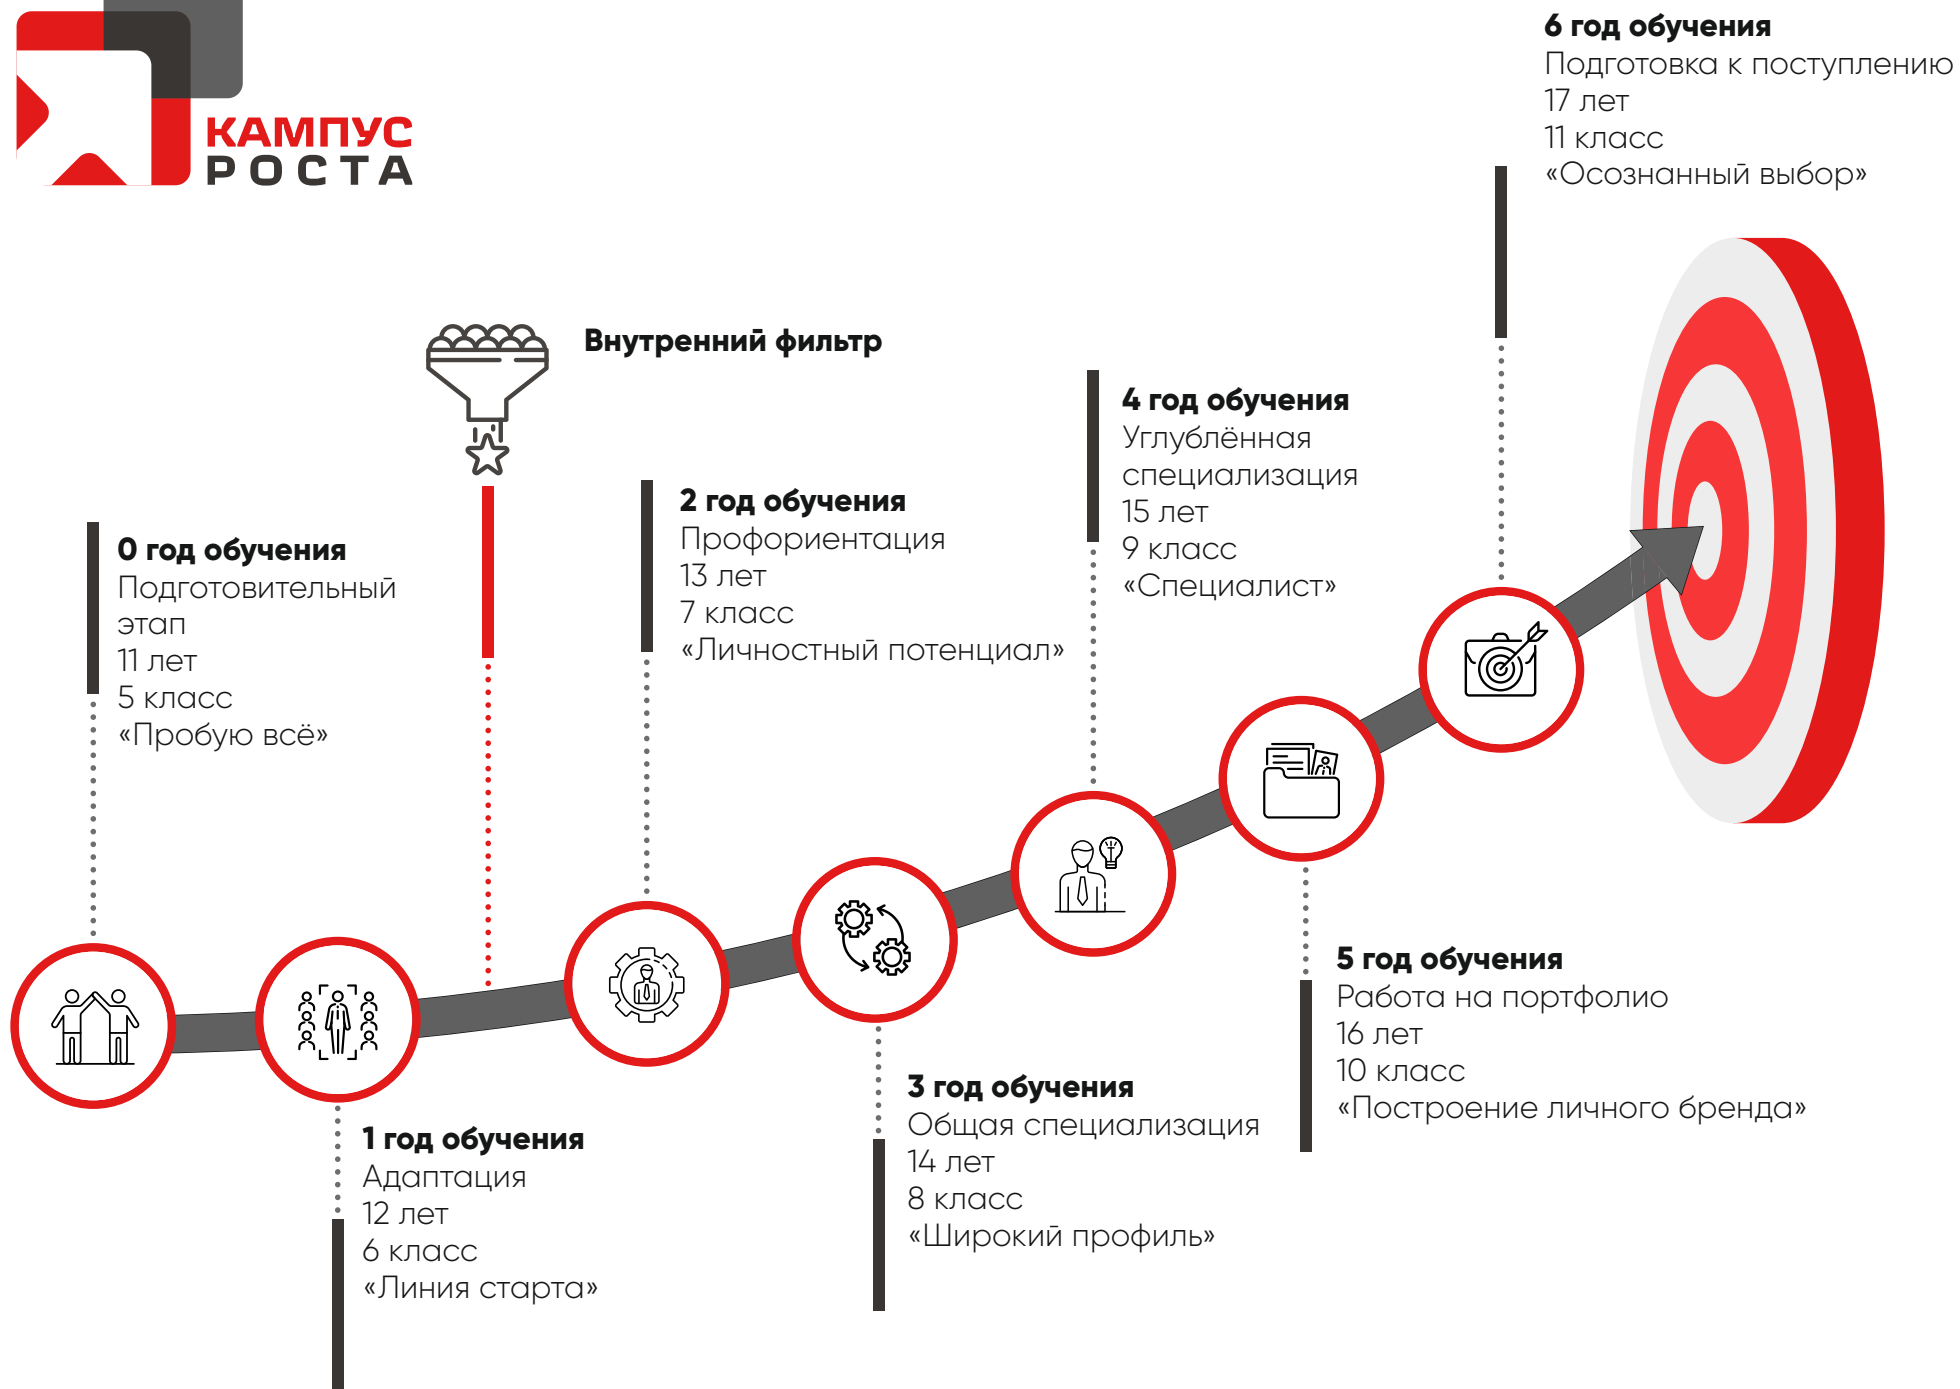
КАМПУС
РОСТА

6 год обучения
Подготовка к поступлению
17 лет
11 класс
«Осознанный выбор»

Внутренний фильтр

4 год обучения
Углублённая специализация
15 лет
9 класс
«Специалист»

2 год обучения
Профориентация
13 лет
7 класс
«Личностный потенциал»

0 год обучения
Подготовительный этап
11 лет
5 класс
«Пробую всё»

5 год обучения
Работа на портфолио
16 лет
10 класс
«Построение личного бренда»

3 год обучения
Общая специализация
14 лет
8 класс
«Широкий профиль»

1 год обучения
Адаптация
12 лет
6 класс
«Линия старта»